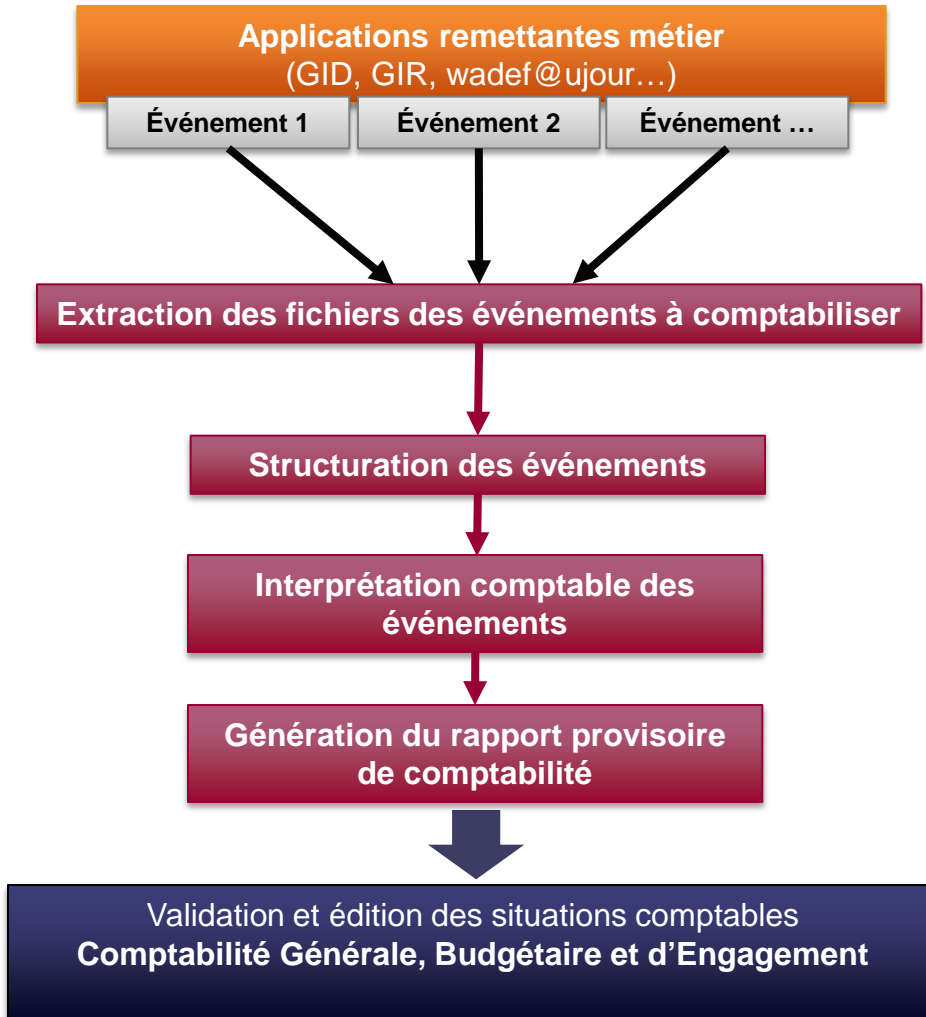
Applications remettantes métier
(GID, GIR, wadef@ujour…)

Événement 1

Événement 2

Événement …

Extraction des fichiers des événements à comptabiliser

Structuration des événements

Interprétation comptable des événements

Génération du rapport provisoire de comptabilité

Validation et édition des situations comptables
Comptabilité Générale, Budgétaire et d’Engagement